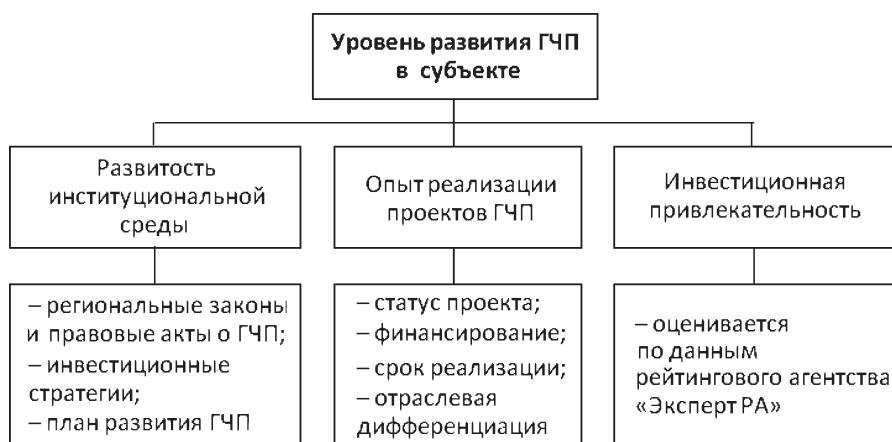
Уровень развития ГЧП в субъекте

Развитость институциональной среды

Опыт реализации проектов ГЧП

Инвестиционная привлекательность

– региональные законы и правовые акты о ГЧП;
– инвестиционные стратегии;
– план развития ГЧП

– статус проекта;
– финансирование;
– срок реализации;
– отраслевая дифференциация

– оценивается по данным рейтингового агентства «Эксперт РА»